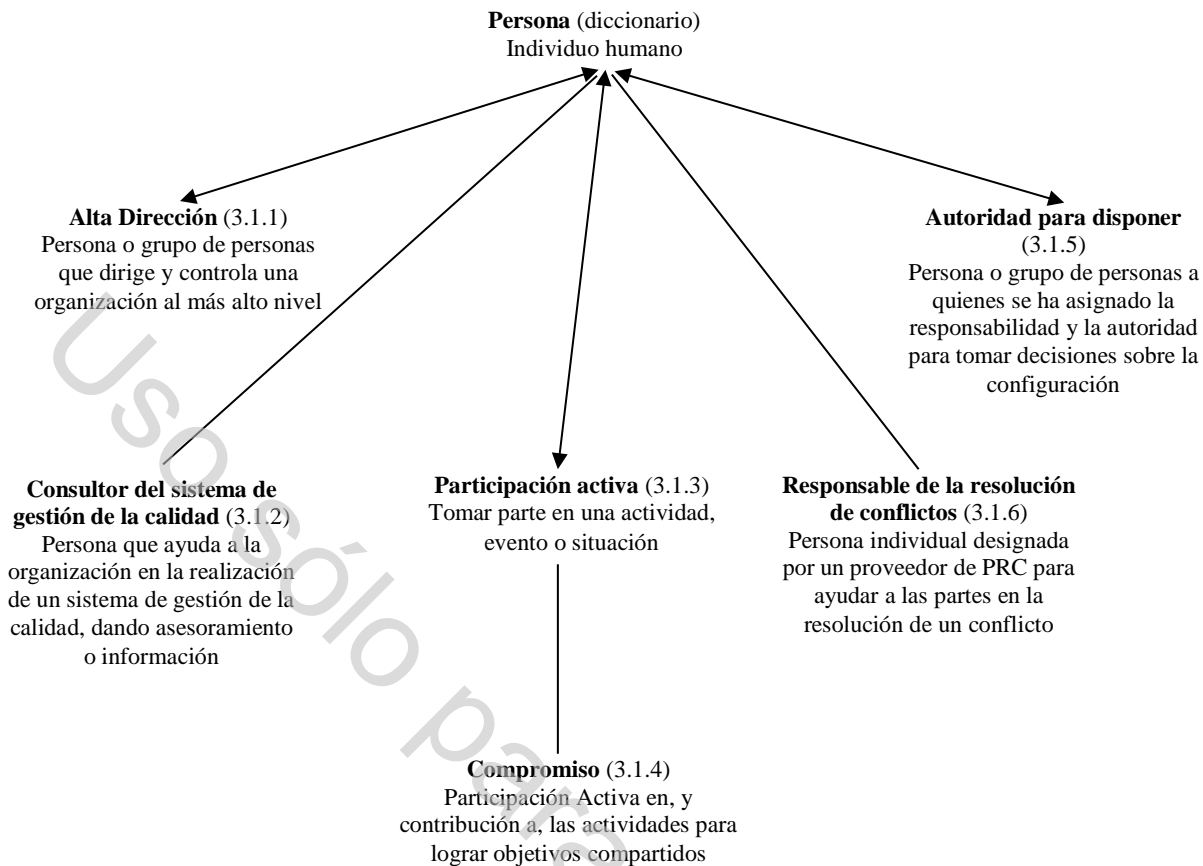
**Persona** (diccionario)
Individuo humano

**Alta Dirección** (3.1.1)
Persona o grupo de personas que dirige y controla una organización al más alto nivel

**Autoridad para disponer** (3.1.5)
Persona o grupo de personas a quienes se ha asignado la responsabilidad y la autoridad para tomar decisiones sobre la configuración

**Consultor del sistema de gestión de la calidad** (3.1.2)
Persona que ayuda a la organización en la realización de un sistema de gestión de la calidad, dando asesoramiento o información

**Participación activa** (3.1.3)
Tomar parte en una actividad, evento o situación

**Responsable de la resolución de conflictos** (3.1.6)
Persona individual designada por un proveedor de PRC para ayudar a las partes en la resolución de un conflicto

**Compromiso** (3.1.4)
Participación Activa en, y contribución a, las actividades para lograr objetivos compartidos

Uso sólo para